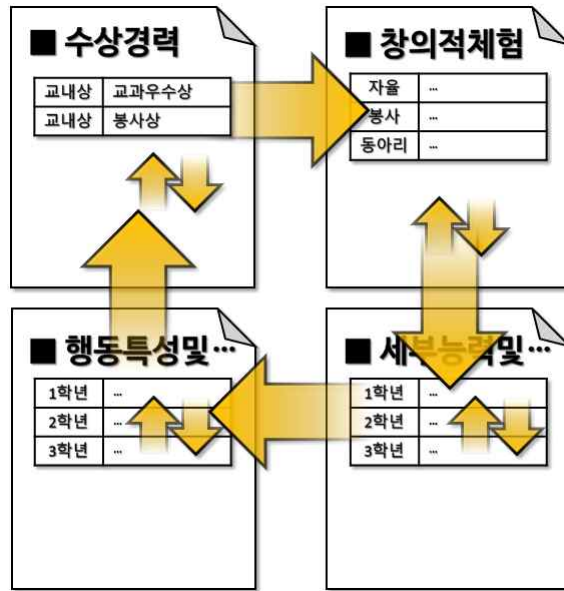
■ 수상경력

| 교내상 | 교과우수상 |
|---|---|
| 교내상 | 봉사상 |

■ 창의적체험

| 자율 | ... |
|---|---|
| 봉사 | ... |
| 동아리 | ... |

■ 행동특성및...

| 1학년 | ... |
|---|---|
| 2학년 | ... |
| 3학년 | ... |

■ 세부능력및...

| 1학년 | ... |
|---|---|
| 2학년 | ... |
| 3학년 | ... |